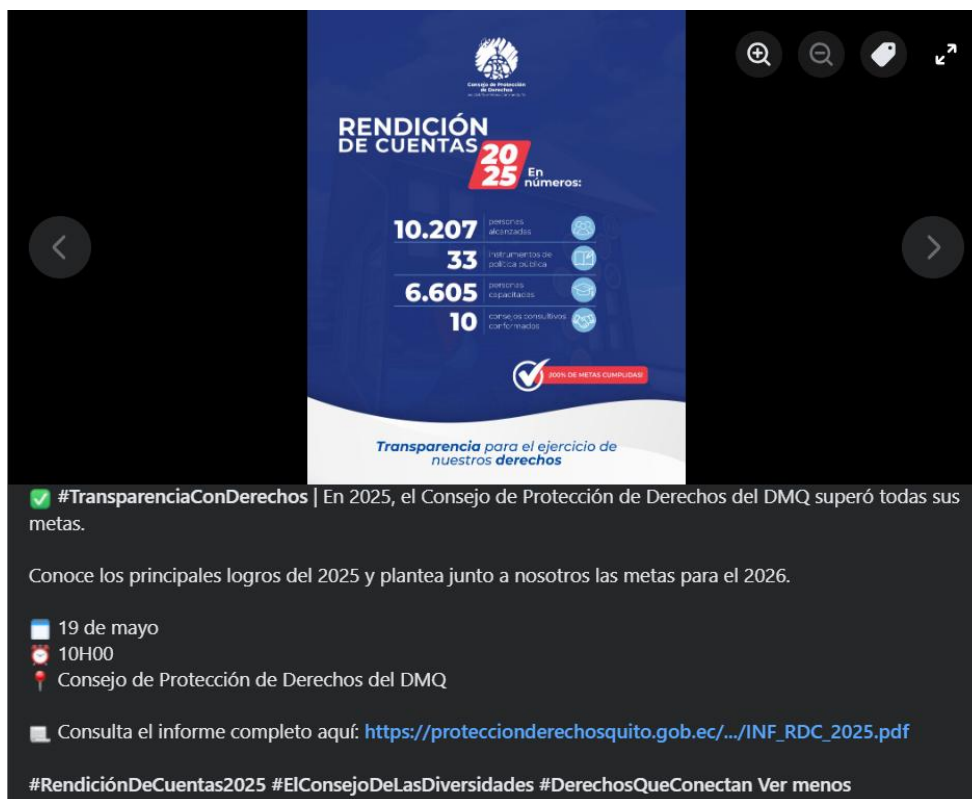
Consejo de Protección de Derechos

RENDICIÓN DE CUENTAS 2025 En números:

10.207 personas alcanzadas
33 instrumentos de política pública
6.605 personas capacitadas
10 consejos consultivos conformados

200% DE METAS CUMPLIDAS!

Transparencia para el ejercicio de nuestros derechos

✅ #TransparenciaConDerechos | En 2025, el Consejo de Protección de Derechos del DMQ superó todas sus metas.

Conoce los principales logros del 2025 y plantea junto a nosotros las metas para el 2026.

19 de mayo
10H00
Consejo de Protección de Derechos del DMQ

Consulta el informe completo aquí: https://protecciónderechosquito.gob.ec/.../INF_RDC_2025.pdf

#RendiciónDeCuentas2025 #ElConsejoDeLasDiversidades #DerechosQueConectan Ver menos